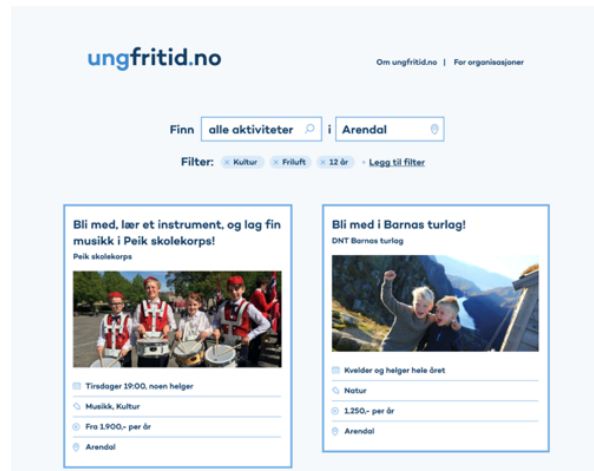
ungfritid.no

Om ungfritid.no | For organisasjoner

Finn alle aktiviteter i Arendal

Filter: × Kultur × Friluft × 12 år + Legg til filter

Bli med, lær et instrument, og lag fin musikk i Peik skolekorps!

Peik skolekorps

Tirsdager 19:00, noen helger

Musikk, Kultur

Fra 1.900,- per år

Arendal

Bli med i Barnas turlag!

DNT Barnas turlag

Kvelder og helger hele året

Natur

1.250,- per år

Arendal